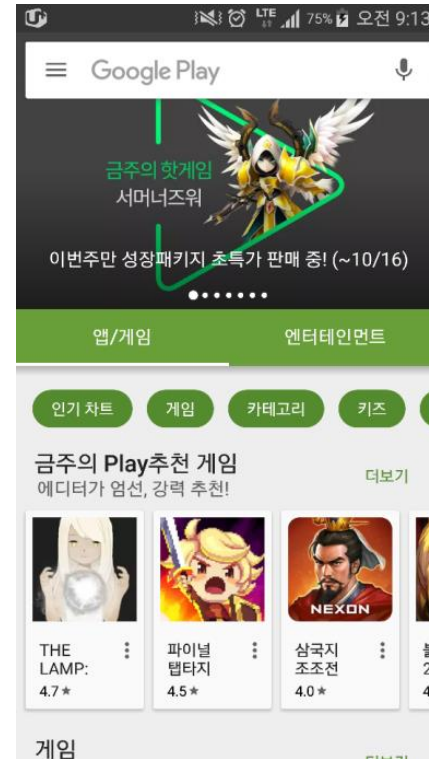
LTE 75% 오전 9:13

Google Play

금주의 핫게임
서머너즈워

이번주만 성장패키지 초특가 판매 중! (~10/16)

앱/게임
엔터테인먼트

인기 차트
게임
카테고리
키즈

금주의 Play추천 게임
에디터가 엄선, 강력 추천!
더보기

THE LAMP:
4.7 ★

파이널 탭타지
4.5 ★

NEXON
삼국지 조조전
4.0 ★

게임
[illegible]